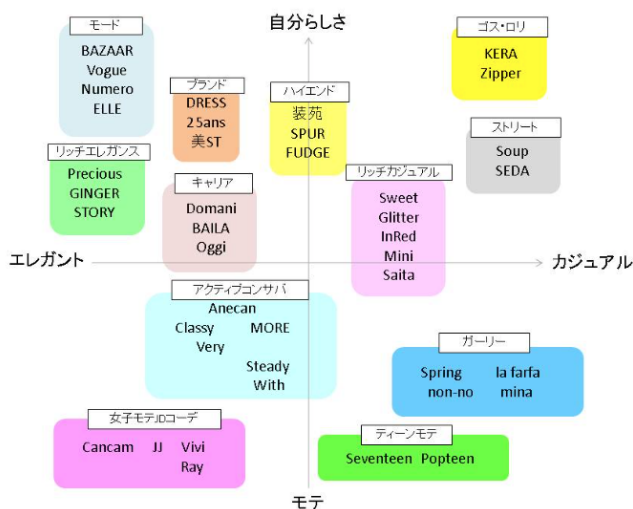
自分らしさ

モード
BAZAAR
Vogue
Numero
ELLE

ブランド
DRESS
25ans
美ST

ハイエンド
装苑
SPUR
FUDGE

ゴス・ロリ
KERA
Zipper

ストリート
Soup
SEDA

リッチエレガンス
Precious
GINGER
STORY

キャリア
Domani
BAILA
Oggi

リッチカジュアル
Sweet
Glitter
InRed
Mini
Saita

エレガント

カジュアル

アクティブコンサバ
Anecan
Classy
MORE
Very
Steady
With

ガーリー
Spring
la farfa
non-no
mina

女子モテJDコーデ
Cancam
JJ
Vivi
Ray

ティーンモテ
Seventeen
Popteen

モテ